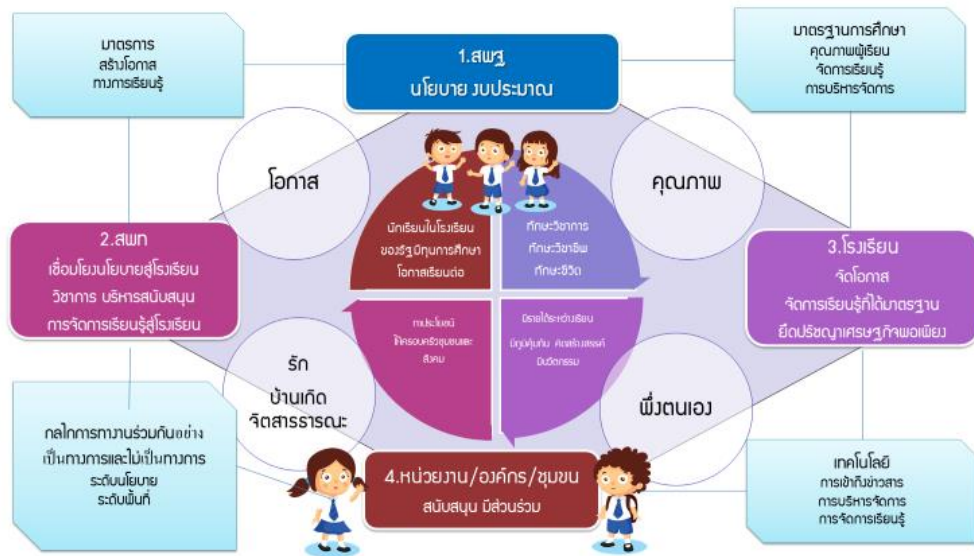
มาตรการ
สร้างโอกาส
ทางการเรียนรู้

1.สพฐ
นโยบาย งบประมาณ

มาตรฐานการศึกษา
คุณภาพผู้เรียน
จัดการเรียนรู้
การบริหารจัดการ

โอกาส

คุณภาพ

นักเรียนในโรงเรียน
ของรัฐมีทุนการศึกษา
โอกาสเรียนต่อ

ทักษะวิชาการ
ทักษะวิชาชีพ
ทักษะชีวิต

2.สพท
เชื่อมโยงนโยบายสู่โรงเรียน
วิชาการ บริหารสนับสนุน
การจัดการเรียนรู้สู่โรงเรียน

3.โรงเรียน
จัดโอกาส
จัดการเรียนรู้ที่ได้มาตรฐาน
ยึดปรัชญาเศรษฐกิจพอเพียง

ทำประโยชน์
ให้ครอบครัวชุมชนและ
สังคม

มีรายได้ระหว่างเรียน
มีภูมิคุ้มกัน คิดสร้างสรรค์
มีนวัตกรรม

รัก
บ้านเกิด
จิตสาธารณะ

พึ่งตนเอง

กลไกการทำงานร่วมกันอย่าง
เป็นทางการและไม่เป็นทางการ
ระดับนโยบาย
ระดับพื้นที่

4.หน่วยงาน/องค์กร/ชุมชน
สนับสนุน มีส่วนร่วม

เทคโนโลยี
การเข้าถึงข่าวสาร
การบริหารจัดการ
การจัดการเรียนรู้